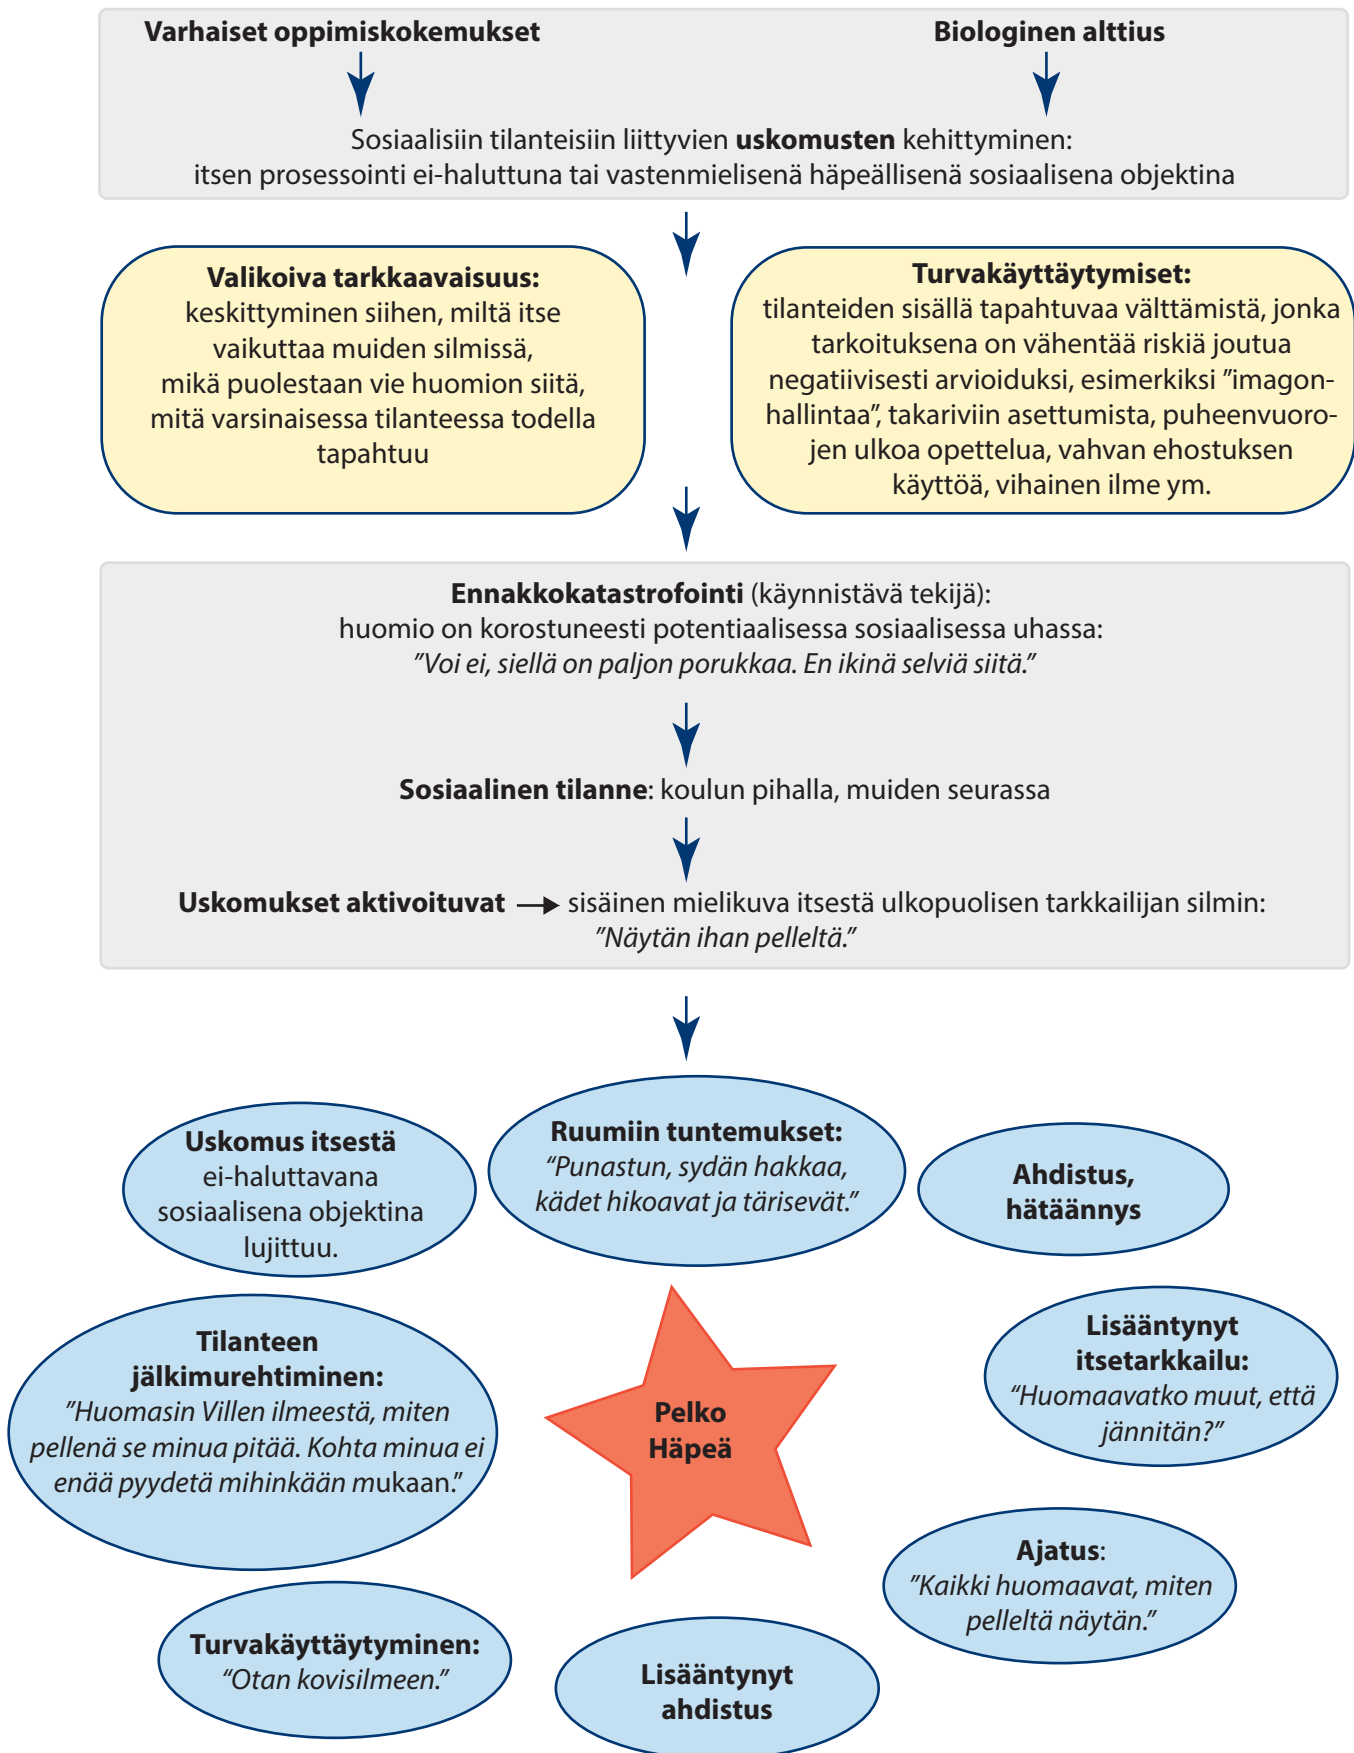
Varhaiset oppimiskokemukset

Biologinen alttius

Sosiaalisiin tilanteisiin liittyvien **uskomusten** kehittyminen: itsen prosessointi ei-haluttuna tai vastenmielisenä häpeällisenä sosiaalisena objektina

**Valikoiva tarkkaavaisuus:** keskittyminen siihen, miltä itse vaikuttaa muiden silmissä, mikä puolestaan vie huomion siitä, mitä varsinaisessa tilanteessa todella tapahtuu

**Turvakäyttäytymiset:** tilanteiden sisällä tapahtuvaa välttämistä, jonka tarkoituksena on vähentää riskiä joutua negatiivisesti arvioiduksi, esimerkiksi ”imagonhallintaa”, takariviin asettumista, puheenvuorojen ulkoa opettelua, vahvan ehostuksen käyttöä, vihainen ilme ym.

**Ennakkokatastrofointi** (käynnistävä tekijä): huomio on korostuneesti potentiaalisessa sosiaalisessa uhassa: *”Voi ei, siellä on paljon porukkaa. En ikinä selviä siitä.”*

**Sosiaalinen tilanne**: koulun pihalla, muiden seurassa

**Uskomukset aktivoituvat** → sisäinen mielikuva itsestä ulkopuolisen tarkkailijan silmin: *”Näytän ihan pelleltä.”*

**Uskomus itsestä** ei-haluttavana sosiaalisena objektina lujittuu.

**Ruumiin tuntemukset:** *”Punastun, sydän hakkaa, kädet hikoavat ja tärisevät.”*

**Ahdistus, hätäännys**

**Tilanteen jälkimurehtiminen:** *”Huomasin Villen ilmeestä, miten pellenä se minua pitää. Kohta minua ei enää pyydetä mihinkään mukaan.”*

**Pelko Häpeä**

**Lisääntynyt itsetarkkailu:** *”Huomaavatko muut, että jännitän?”*

**Ajatus**: *”Kaikki huomaavat, miten pelleltä näytän.”*

**Turvakäyttäytyminen:** *“Otan kovisilmeen.”*

**Lisääntynyt ahdistus**